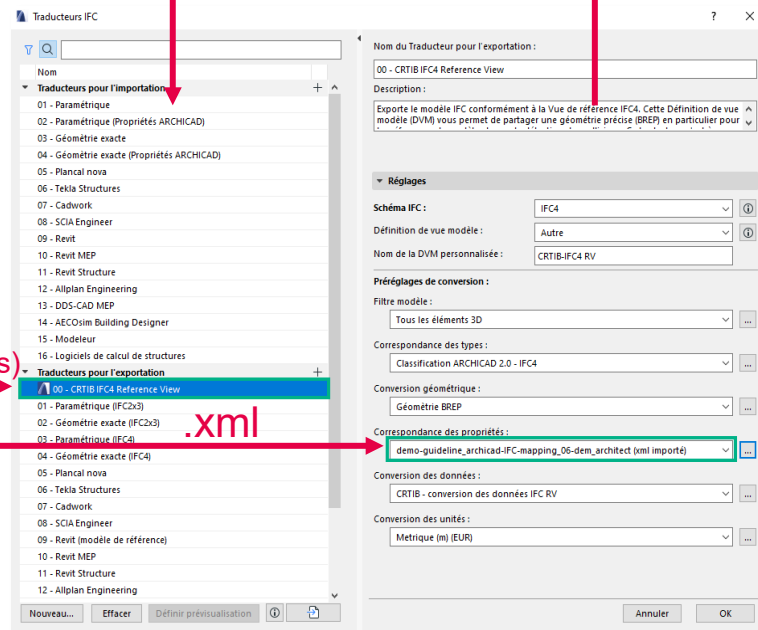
Traducteurs IFC

?

Nom

Traducteurs pour l'importation

01 - Paramétrique
02 - Paramétrique (Propriétés ARCHICAD)
03 - Géométrie exacte
04 - Géométrie exacte (Propriétés ARCHICAD)
05 - Plancal nova
06 - Tekla Structures
07 - Cadwork
08 - SCIA Engineer
09 - Revit
10 - Revit MEP
11 - Revit Structure
12 - Allplan Engineering
13 - DDS-CAD MEP
14 - AECOsim Building Designer
15 - Modeleur
16 - Logiciels de calcul de structures

Traducteurs pour l'exportation

00 - CRTIB IFC4 Reference View
01 - Paramétrique (IFC2x3)
02 - Géométrie exacte (IFC2x3)
03 - Paramétrique (IFC4)
04 - Géométrie exacte (IFC4)
05 - Plancal nova
06 - Tekla Structures
07 - Cadwork
08 - SCIA Engineer
09 - Revit (modèle de référence)
10 - Revit MEP
11 - Revit Structure
12 - Allplan Engineering

s)

.xml

Nouveau... Effacer Définir prévisualisation

Nom du Traducteur pour l'exportation :
00 - CRTIB IFC4 Reference View
Description :
Exporte le modèle IFC conformément à la Vue de référence IFC4. Cette Définition de vue modèle (DVM) vous permet de partager une géométrie précise (BREP) en particulier pour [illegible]

Réglages

Schéma IFC : IFC4
Définition de vue modèle : Autre
Nom de la DVM personnalisée : CRTIB-IFC4 RV

Préréglages de conversion :
Filtre modèle :
Tous les éléments 3D
Correspondance des types :
Classification ARCHICAD 2.0 - IFC4
Conversion géométrique :
Géométrie BREP
Correspondance des propriétés :
demo-guideline_archicad-IFC-mapping_06-dem_architect (xml importé)
Conversion des données :
CRTIB - conversion des données IFC RV
Conversion des unités :
Metrique (m) (EUR)

Annuler OK